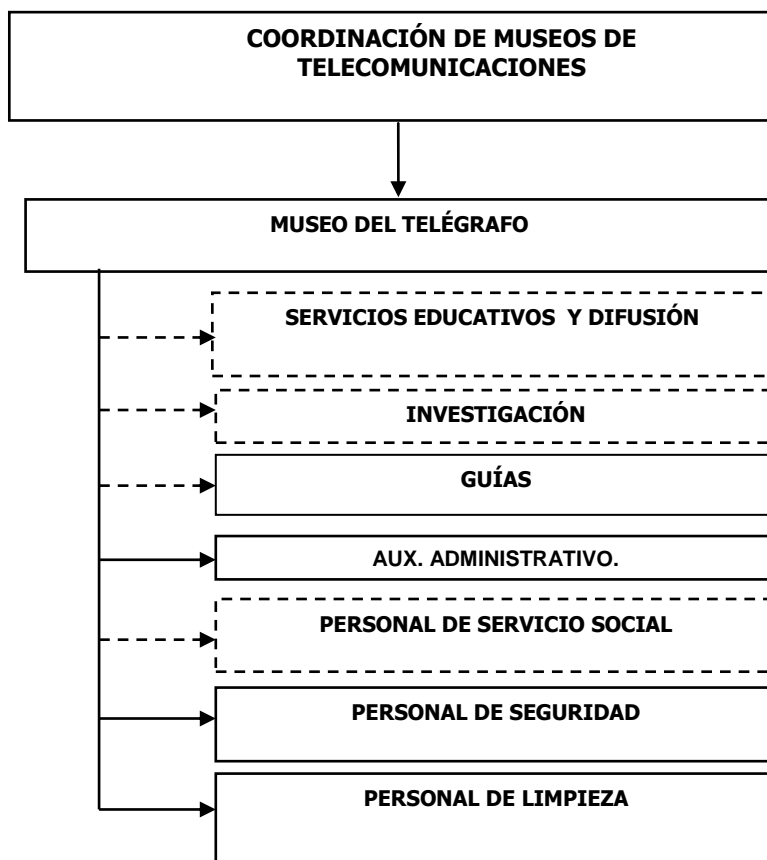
COORDINACIÓN DE MUSEOS DE TELECOMUNICACIONES

MUSEO DEL TELÉGRAFO

SERVICIOS EDUCATIVOS Y DIFUSIÓN

INVESTIGACIÓN

GUÍAS

AUX. ADMINISTRATIVO.

PERSONAL DE SERVICIO SOCIAL

PERSONAL DE SEGURIDAD

PERSONAL DE LIMPIEZA